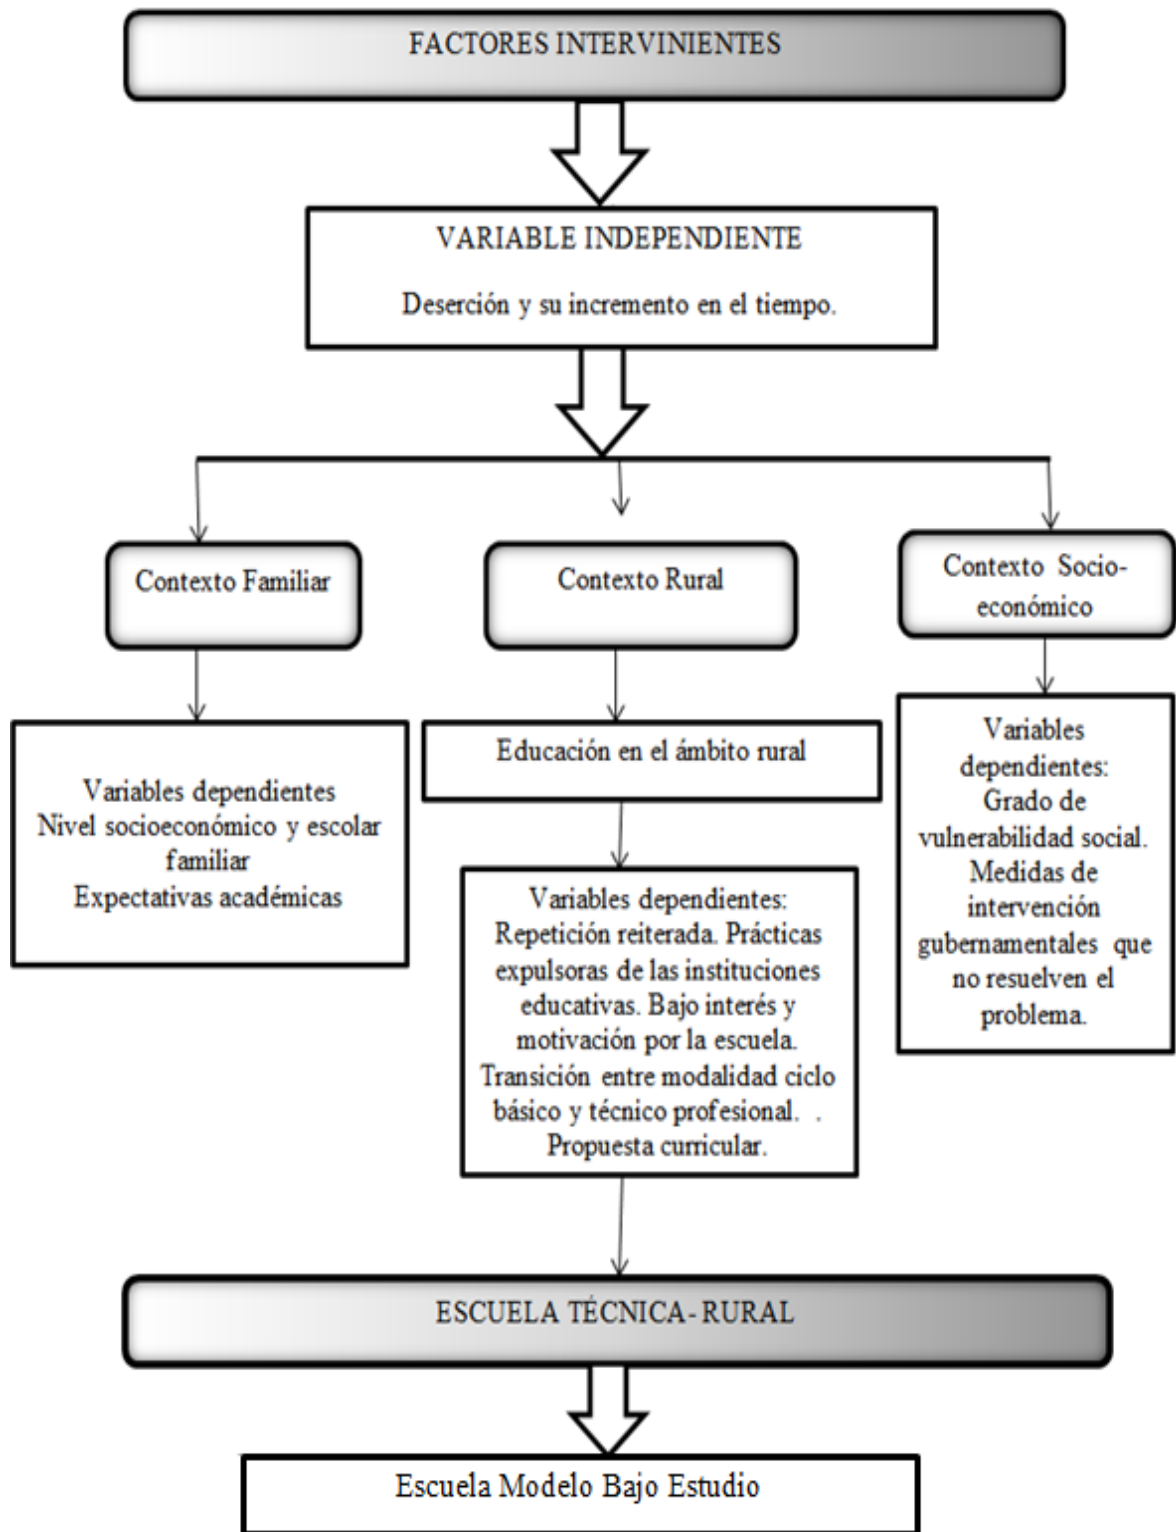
FACTORES INTERVINIENTES

VARIABLE INDEPENDIENTE

Deserción y su incremento en el tiempo.

Contexto Familiar

Variables dependientes
Nivel socioeconómico y escolar familiar
Expectativas académicas

Contexto Rural

Educación en el ámbito rural

Variables dependientes:
Repetición reiterada. Prácticas expulsoras de las instituciones educativas. Bajo interés y motivación por la escuela. Transición entre modalidad ciclo básico y técnico profesional. . Propuesta curricular.

Contexto Socio-económico

Variables dependientes:
Grado de vulnerabilidad social. Medidas de intervención gubernamentales que no resuelven el problema.

ESCUELA TÉCNICA- RURAL

Escuela Modelo Bajo Estudio